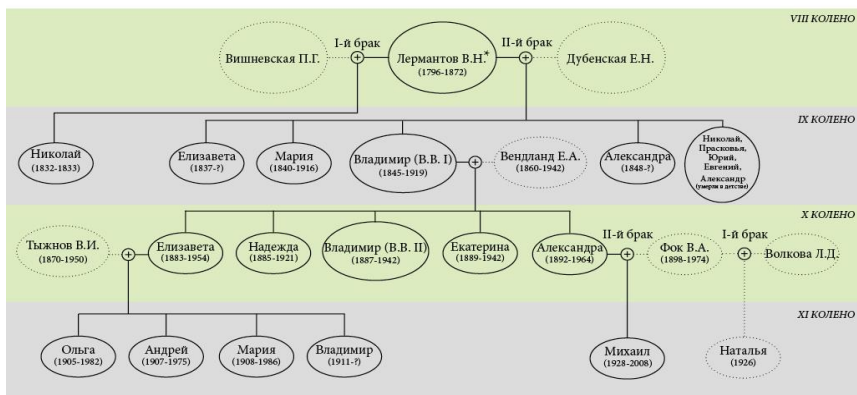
VIII КОЛЕНО

I-й брак
Вишневская П.Г.
Лермантов В.Н.*
(1796-1872)
II-й брак
Дубенская Е.Н.

IX КОЛЕНО

Николай
(1832-1833)

Елизавета
(1837-?)

Мария
(1840-1916)

Владимир (В.В. I)
(1845-1919)

Вендланд Е.А.
(1860-1942)

Александра
(1848-?)

Николай, Прасковья, Юрий, Евгений, Александр (умерли в детстве)

X КОЛЕНО

Тыжнов В.И.
(1870-1950)

Елизавета
(1883-1954)

Надежда
(1885-1921)

Владимир (В.В. II)
(1887-1942)

Екатерина
(1889-1942)

Александра
(1892-1964)

II-й брак
Фок В.А.
(1898-1974)

I-й брак
Волкова Л.Д.

XI КОЛЕНО

Ольга
(1905-1982)

Андрей
(1907-1975)

Мария
(1908-1986)

Владимир
(1911-?)

Михаил
(1928-2008)

Наталья
(1926)